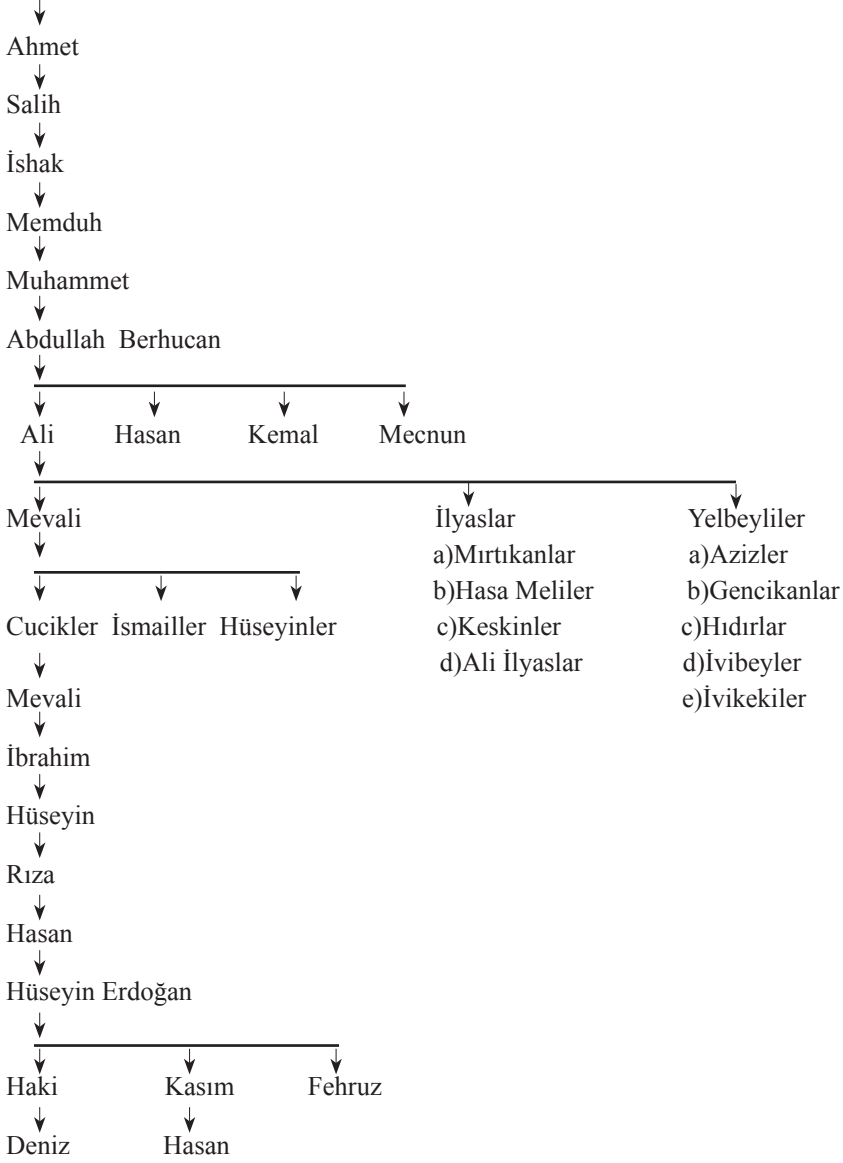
Ahmet
Salih
İshak
Memduh
Muhammet
Abdullah Berhucan

Ali Hasan Kemal Mecnun

Mevali

Cucikler İsmailler Hüseyinler

Mevali
İbrahim
Hüseyin
Rıza
Hasan
Hüseyin Erdoğan

Haki Kasım Fehruz
Deniz Hasan

İlyaslar
a)Mırtıkanlar
b)Hasa Meliler
c)Keskinler
d)Ali İlyaslar

Yelbeyliler
a)Azizler
b)Gencikanlar
c)Hıdırlar
d)İvibeyler
e)İvikekiler